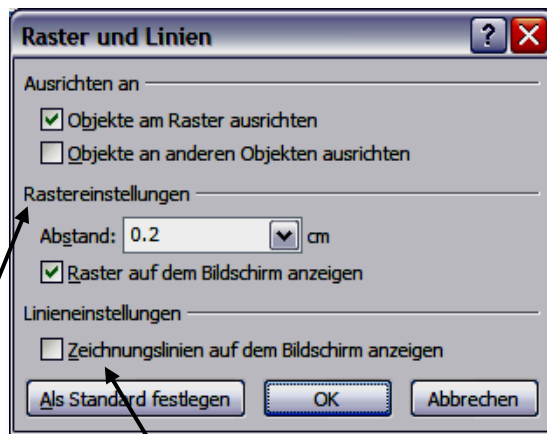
Raster und Linien

Ausrichten an

Objekte am Raster ausrichten

Objekte an anderen Objekten ausrichten

Rastereinstellungen

Abstand: 0.2 cm

Raster auf dem Bildschirm anzeigen

Linieneinstellungen

Zeichnungslinien auf dem Bildschirm anzeigen

Als Standard festlegen
OK
Abbrechen